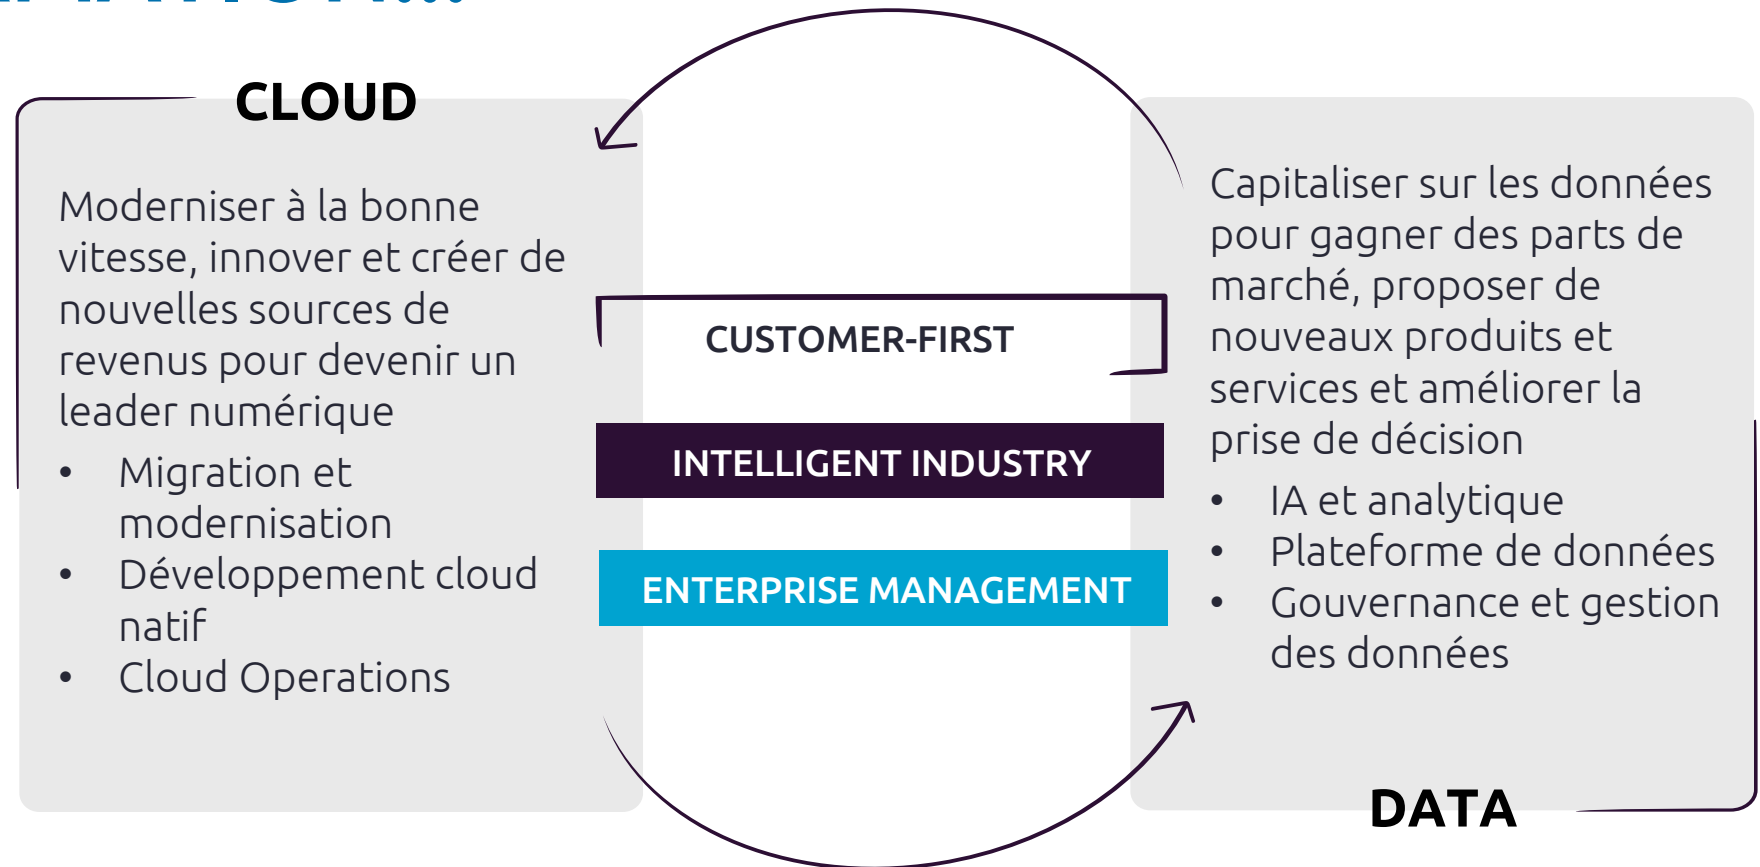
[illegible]

CLOUD

Moderniser à la bonne vitesse, innover et créer de nouvelles sources de revenus pour devenir un leader numérique

- Migration et modernisation
- Développement cloud natif
- Cloud Operations

CUSTOMER-FIRST

INTELLIGENT INDUSTRY

ENTERPRISE MANAGEMENT

Capitaliser sur les données pour gagner des parts de marché, proposer de nouveaux produits et services et améliorer la prise de décision

- IA et analytique
- Plateforme de données
- Gouvernance et gestion des données

DATA